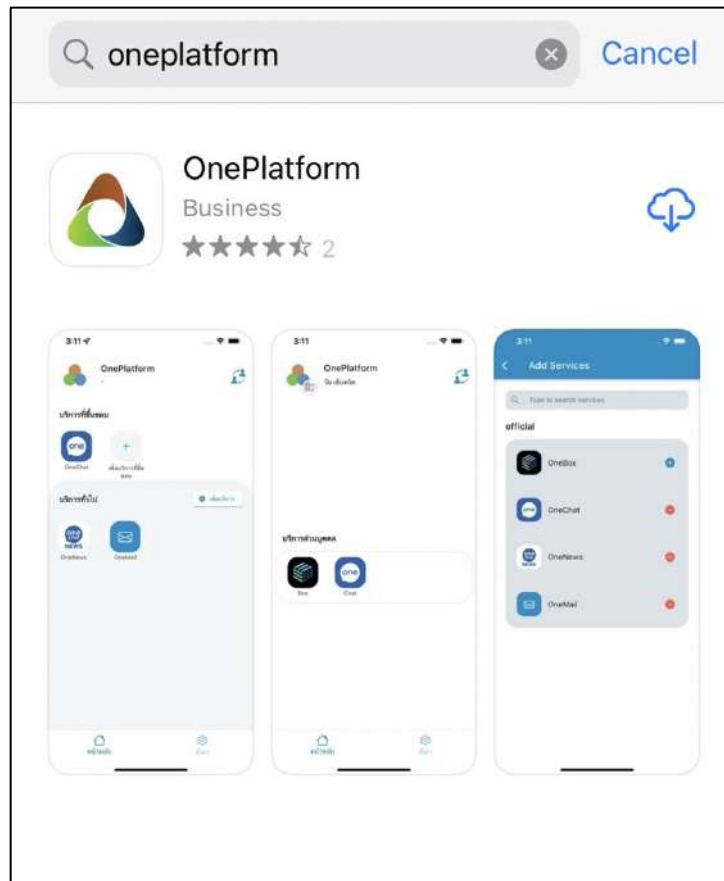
oneplatform

Cancel

OnePlatform

Business

★★★★☆ 2

3:11

OnePlatform

บริการที่ชื่นชอบ

one

OneChat

เพิ่มบริการที่ชื่นชอบ

บริการทั่วไป

เพิ่มบริการ

NEWS

OneNews

OneMail

หน้าหลัก

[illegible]

3:11

OnePlatform

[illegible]

บริการส่วนบุคคล

Box

one

Chat

หน้าหลัก

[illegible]

3:11

Add Services

Type to search services

official

OneBox

OneChat

OneNews

OneMail